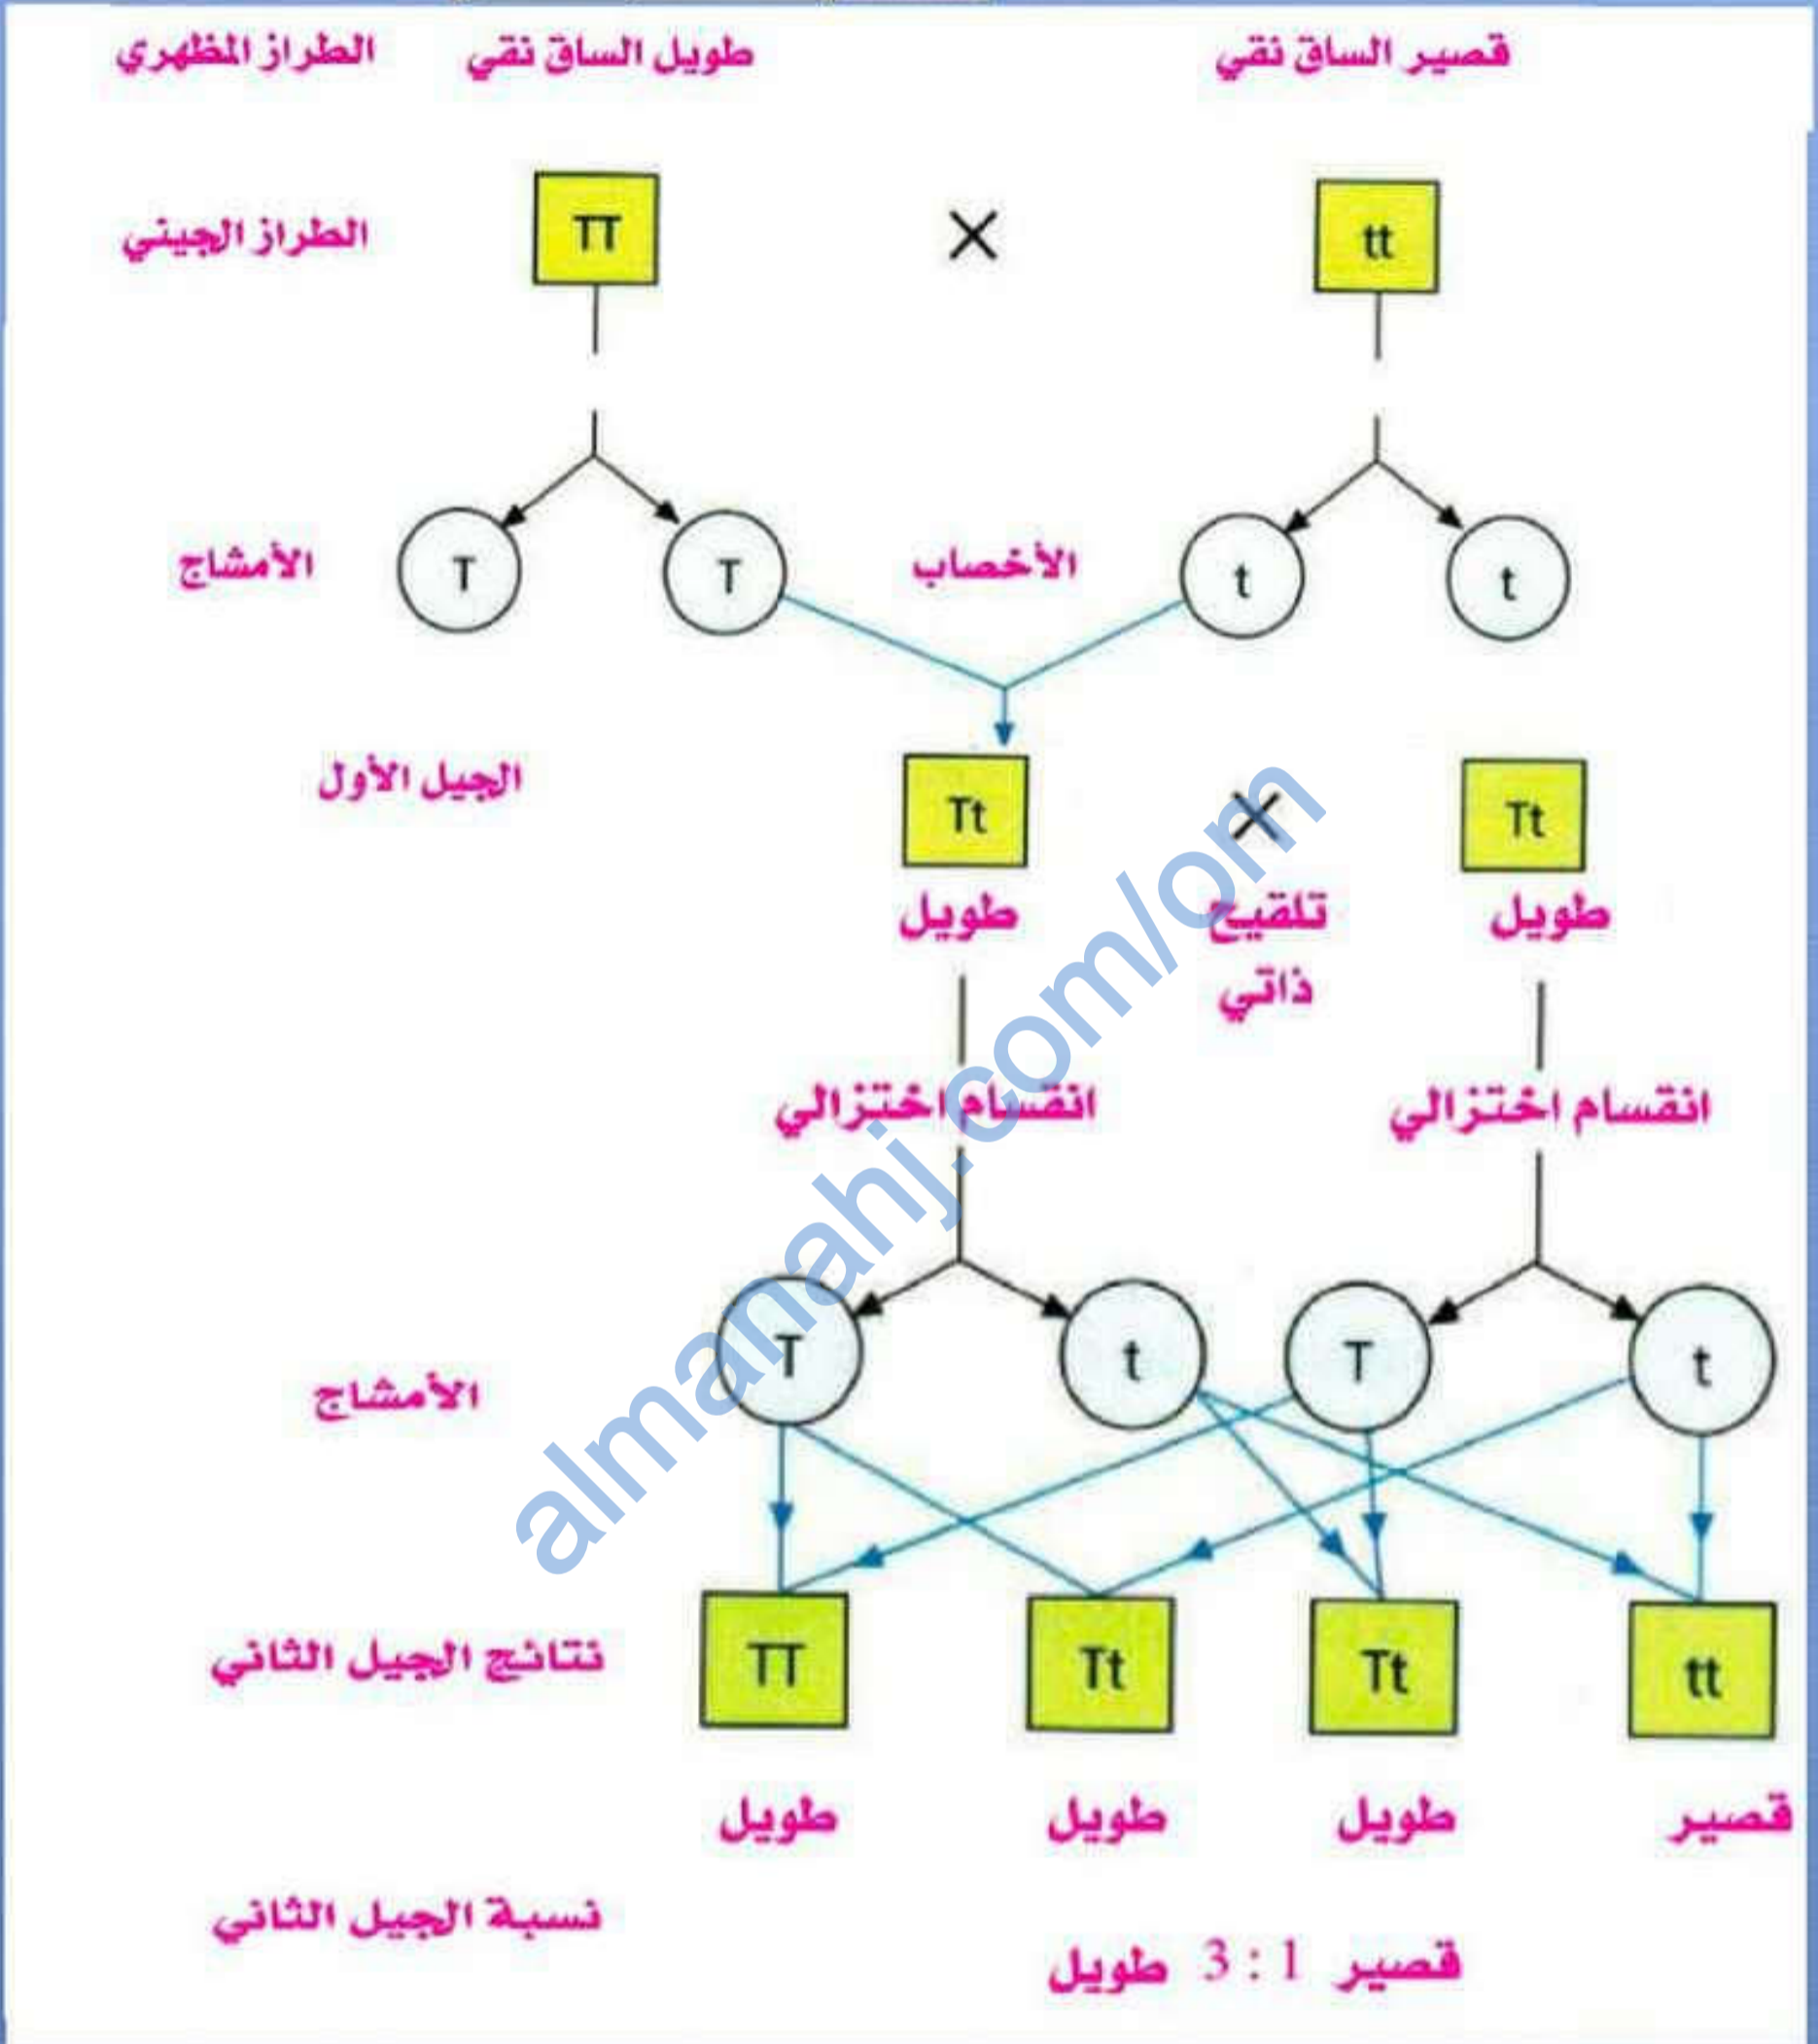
قصير الساق نقي طويل الساق نقي الطراز المظهري

tt × TT الطراز الجيني

t t الأخصاب T T الأمشاج

Tt × Tt الجيل الأول

طويل تلقيح ذاتي طويل

انقسام اختزالي انقسام اختزالي

t T t T الأمشاج

tt Tt Tt TT نتائج الجيل الثاني

قصير طويل طويل طويل

نسبة الجيل الثاني

قصير 1 : 3 طويل

almanahj.com/om